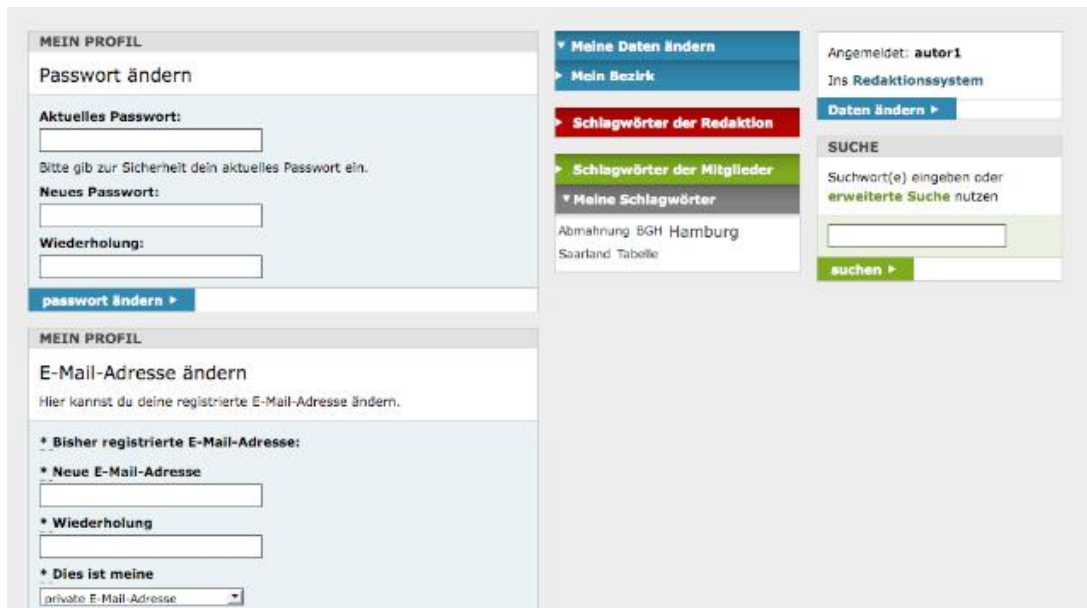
MEIN PROFIL

Passwort ändern

Aktuelles Passwort:

Bitte gib zur Sicherheit dein aktuelles Passwort ein.

Neues Passwort:

Wiederholung:

passwort ändern ▸

MEIN PROFIL

E-Mail-Adresse ändern

Hier kannst du deine registrierte E-Mail-Adresse ändern.

* Bisher registrierte E-Mail-Adresse:

* Neue E-Mail-Adresse

* Wiederholung

* Dies ist meine

private E-Mail-Adresse

▾ Meine Daten ändern

▸ Mein Bezirk

▸ Schlagwörter der Redaktion

▸ Schlagwörter der Mitglieder

▾ Meine Schlagwörter

Abmahnung BGH Hamburg Saarland Tabelle

Angemeldet: autor1

Ins Redaktionssystem

Daten ändern ▸

SUCHE

Suchwort(e) eingeben oder erweiterte Suche nutzen

suchen ▸